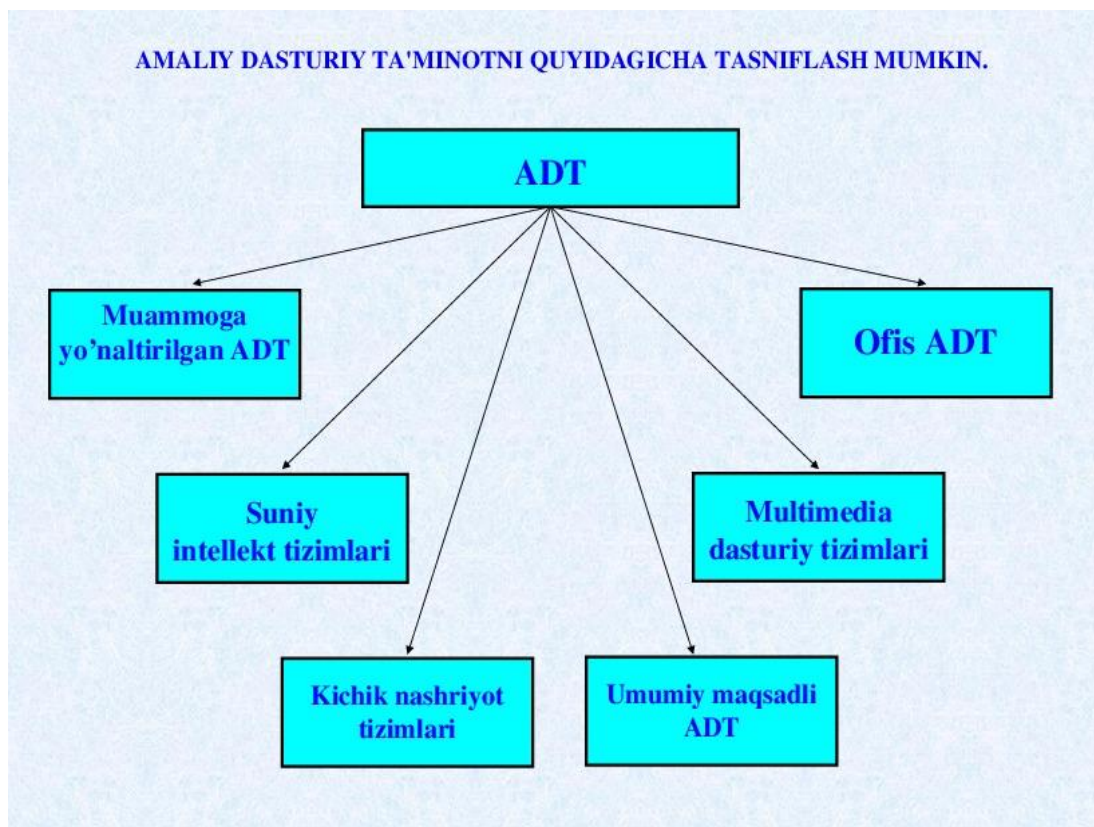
AMALIY DASTURIY TA'MINOTNI QUYIDAGICHA TASNIFLASH MUMKIN.

ADT

Muammoga yo’naltirilgan ADT

Ofis ADT

Suniy intellekt tizimlari

Multimedia dasturiy tizimlari

Kichik nashriyot tizimlari

Umumiy maqsadli ADT